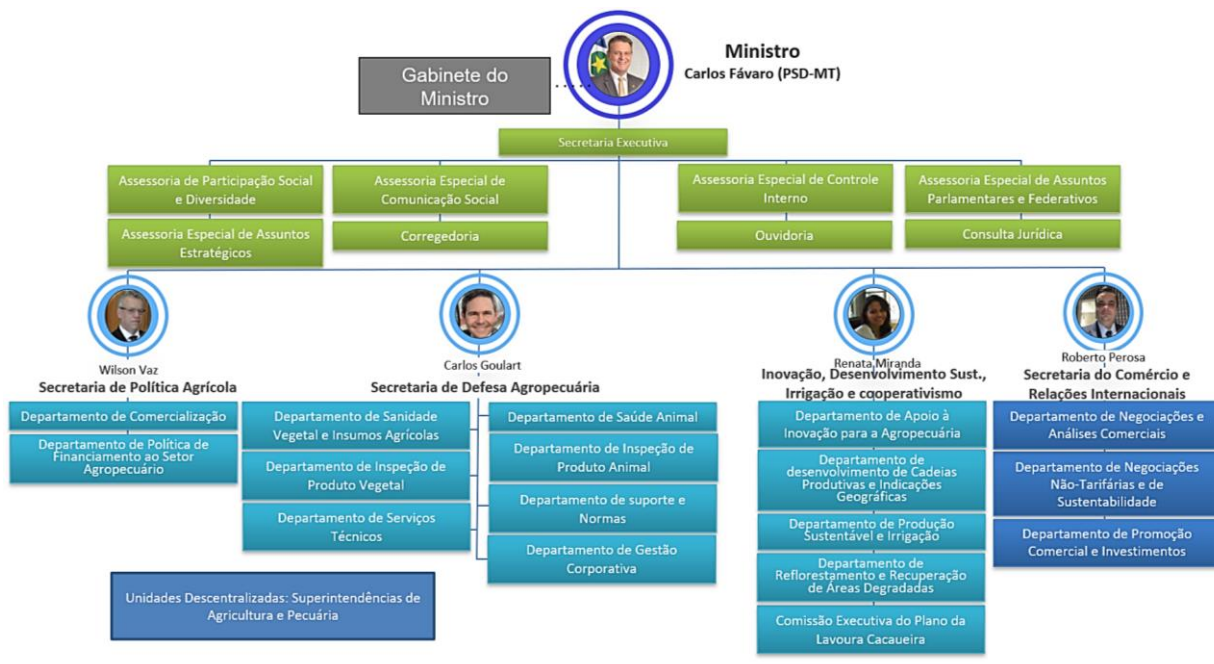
Ministro
Carlos Fávaro (PSD-MT)

Gabinete do Ministro

Secretaria Executiva

Assessoria de Participação Social e Diversidade

Assessoria Especial de Comunicação Social

Assessoria Especial de Controle Interno

Assessoria Especial de Assuntos Parlamentares e Federativos

Assessoria Especial de Assuntos Estratégicos

Corregedoria

Ouvidoria

Consulta Jurídica

Wilson Vaz
Secretaria de Política Agrícola

Departamento de Comercialização

Departamento de Política de Financiamento ao Setor Agropecuário

Carlos Goulart
Secretaria de Defesa Agropecuária

Departamento de Sanidade Vegetal e Insumos Agrícolas

Departamento de Inspeção de Produto Vegetal

Departamento de Serviços Técnicos

Departamento de Saúde Animal

Departamento de Inspeção de Produto Animal

Departamento de suporte e Normas

Departamento de Gestão Corporativa

Renata Miranda
Inovação, Desenvolvimento Sust., Irrigação e cooperativismo

Departamento de Apoio à Inovação para a Agropecuária

Departamento de desenvolvimento de Cadeias Produtivas e Indicações Geográficas

Departamento de Produção Sustentável e Irrigação

Departamento de Reflorestamento e Recuperação de Áreas Degradadas

Comissão Executiva do Plano da Lavoura Cacaueira

Roberto Perosa
Secretaria do Comércio e Relações Internacionais

Departamento de Negociações e Análises Comerciais

Departamento de Negociações Não-Tarifárias e de Sustentabilidade

Departamento de Promoção Comercial e Investimentos

Unidades Descentralizadas: Superintendências de Agricultura e Pecuária